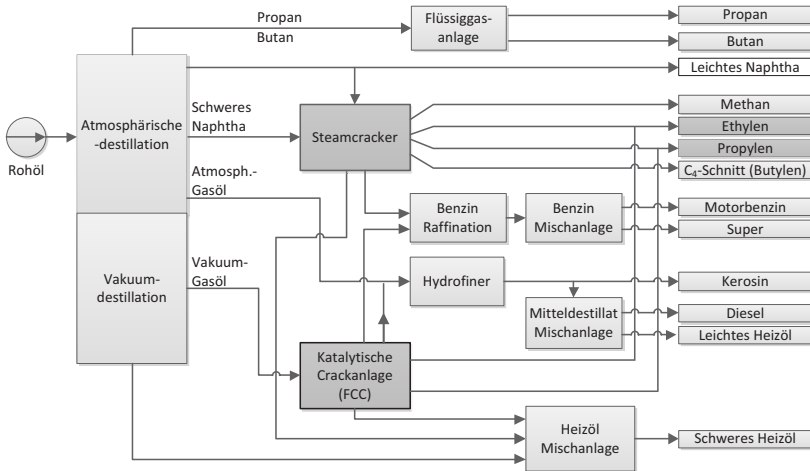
Propan
Butan
Flüssiggasanlage
Propan
Butan
Leichtes Naphtha
Rohöl
Atmosphärische -destillation
Schweres Naphtha
Steamcracker
Methan
Ethylen
Propylen
$C_4$-Schnitt (Butylen)
Atmosph.-Gasöl
Benzin Raffination
Benzin Mischanlage
Motorbenzin
Super
Vakuumdestillation
Vakuum-Gasöl
Hydrofiner
Kerosin
Mitteldestillat Mischanlage
Diesel
Leichtes Heizöl
Katalytische Crackanlage (FCC)
Heizöl Mischanlage
Schweres Heizöl